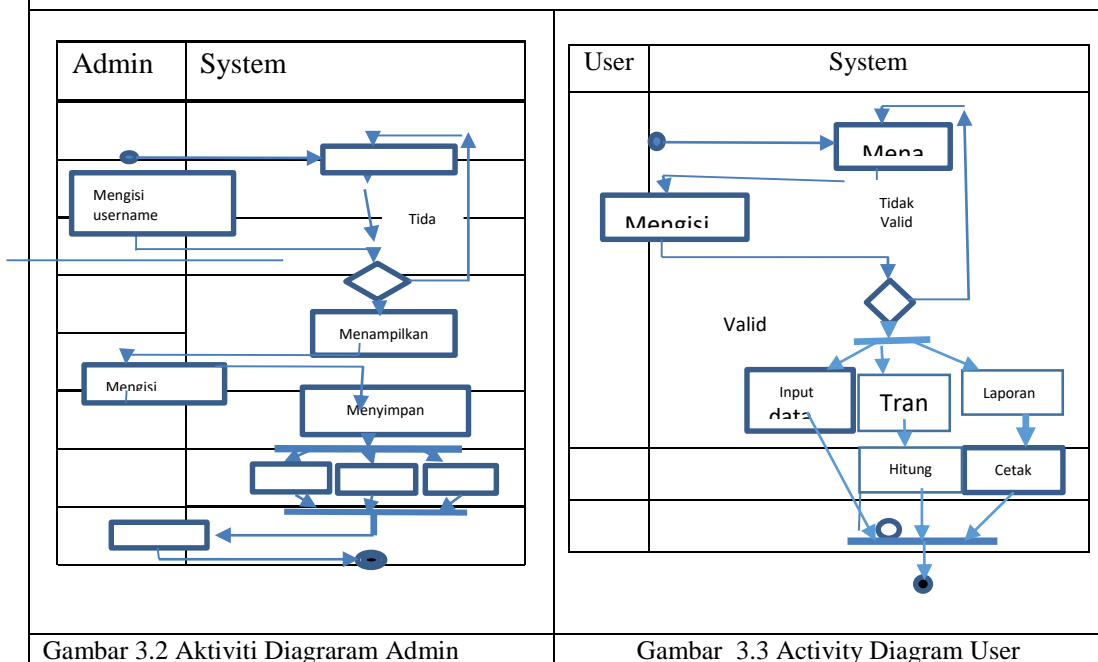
| Admin | System |
|---|---|

Mengisi username

Tida

Menampilkan

Mengisi

Menyimpan

Gambar 3.2 Aktiviti Diagraram Admin

| User | System |
|---|---|

Mena

Tidak Valid

Mengisi

Valid

Input data

Tran

Laporan

Hitung

Cetak

Gambar 3.3 Activity Diagram User